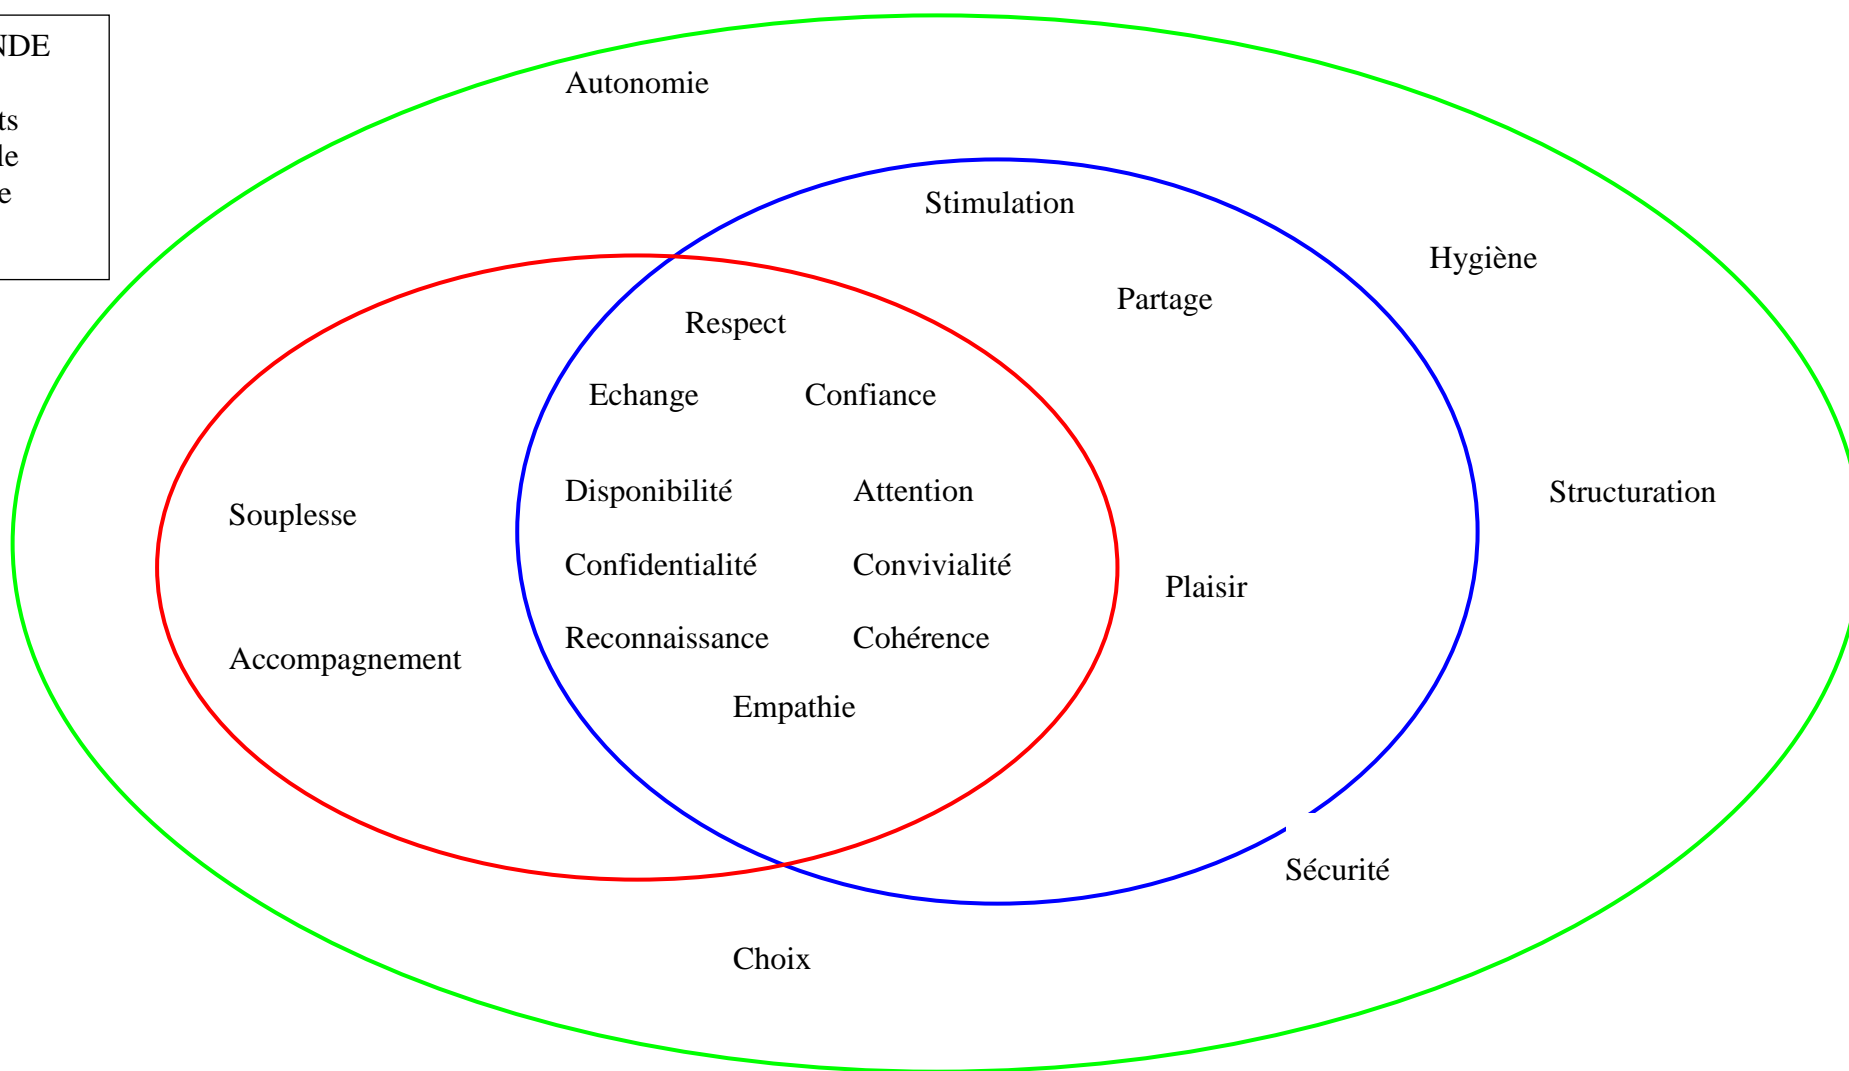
NDE

ts
le
e

Autonomie

Stimulation

Hygiène

Partage

Respect

Echange

Confiance

Disponibilité

Attention

Souplesse

Structuration

Confidentialité

Convivialité

Plaisir

Reconnaissance

Cohérence

Accompagnement

Empathie

Sécurité

Choix